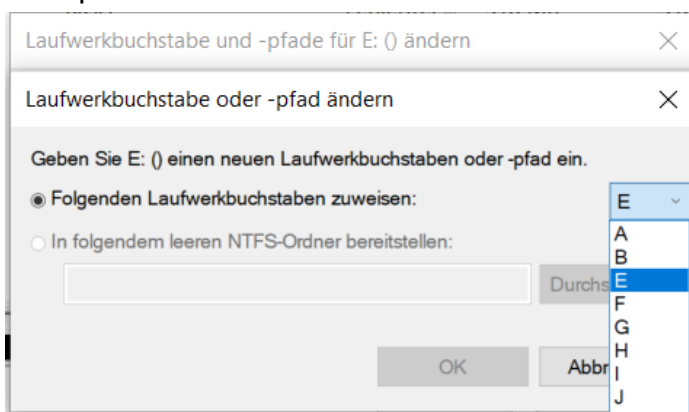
Laufwerkbuchstabe und -pfade für E: () ändern ×

Laufwerkbuchstabe oder -pfad ändern ×

Geben Sie E: () einen neuen Laufwerkbuchstaben oder -pfad ein.

Folgenden Laufwerkbuchstaben zuweisen:

E

In folgendem leeren NTFS-Ordner bereitstellen:

Durchs

A
B
E
F
G
H
I
J

OK

Abbr